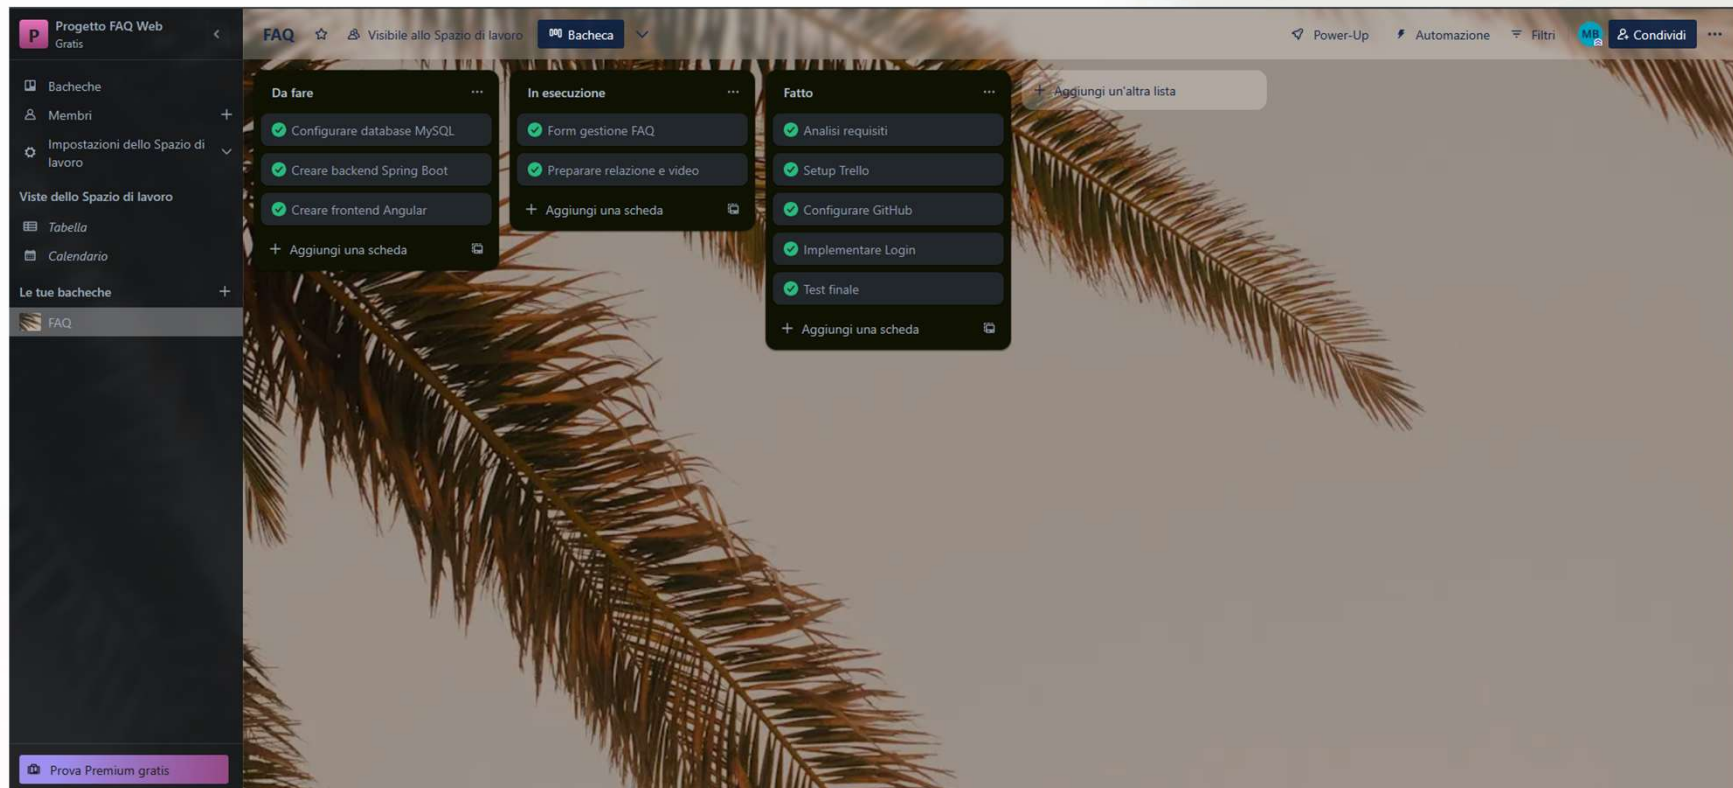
P Progetto FAQ Web
Gratis

Bacheche
Membri
Impostazioni dello Spazio di lavoro

Viste dello Spazio di lavoro
Tabella
Calendario

Le tue bacheche
FAQ

Prova Premium gratis

FAQ Visibile allo Spazio di lavoro Bacheca

Power-Up Automazione Filtri MB Condividi

Da fare
Configurare database MySQL
Creare backend Spring Boot
Creare frontend Angular
+ Aggiungi una scheda

In esecuzione
Form gestione FAQ
Preparare relazione e video
+ Aggiungi una scheda

Fatto
Analisi requisiti
Setup Trello
Configurare GitHub
Implementare Login
Test finale
+ Aggiungi una scheda

+ Aggiungi un'altra lista